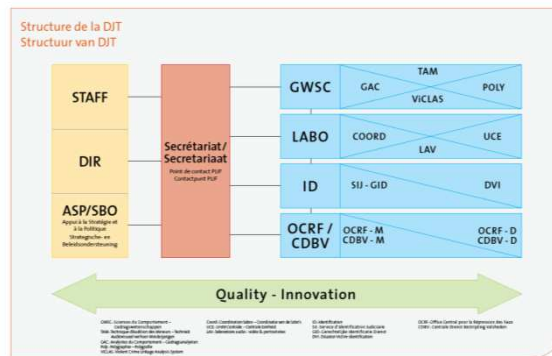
Structure de la DJT
Structuur van DJT

STAFF

DIR

ASP/SBO
Appui à la Stratégie et à la Politique
Strategische- en Beleidsondersteuning

Secrétariat/
Secretariaat
Point de contact PUF
Contactpunt PUF

GWSC
TAM
GAC
POLY
VICLAS

LABO
COORD
UCE
LAV

ID
SIJ - GID
DVI

OCRF / CDBV
OCRF - M
CDBV - M
OCRF - D
CDBV - D

Quality - Innovation

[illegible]